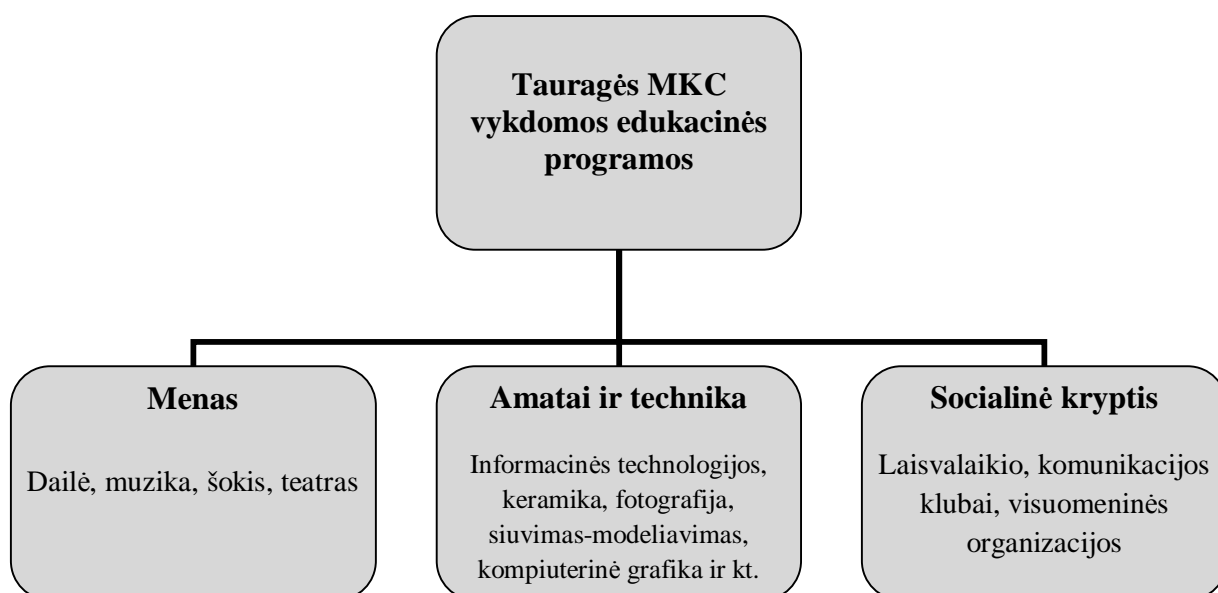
Tauragės MKC vykdomos edukacinės programos

Menas

Dailė, muzika, šokis, teatras

Amatai ir technika

Informacinės technologijos, keramika, fotografija, siuvimas-modeliavimas, kompiuterinė grafika ir kt.

Socialinė kryptis

Laisvalaikio, komunikacijos klubai, visuomeninės organizacijos